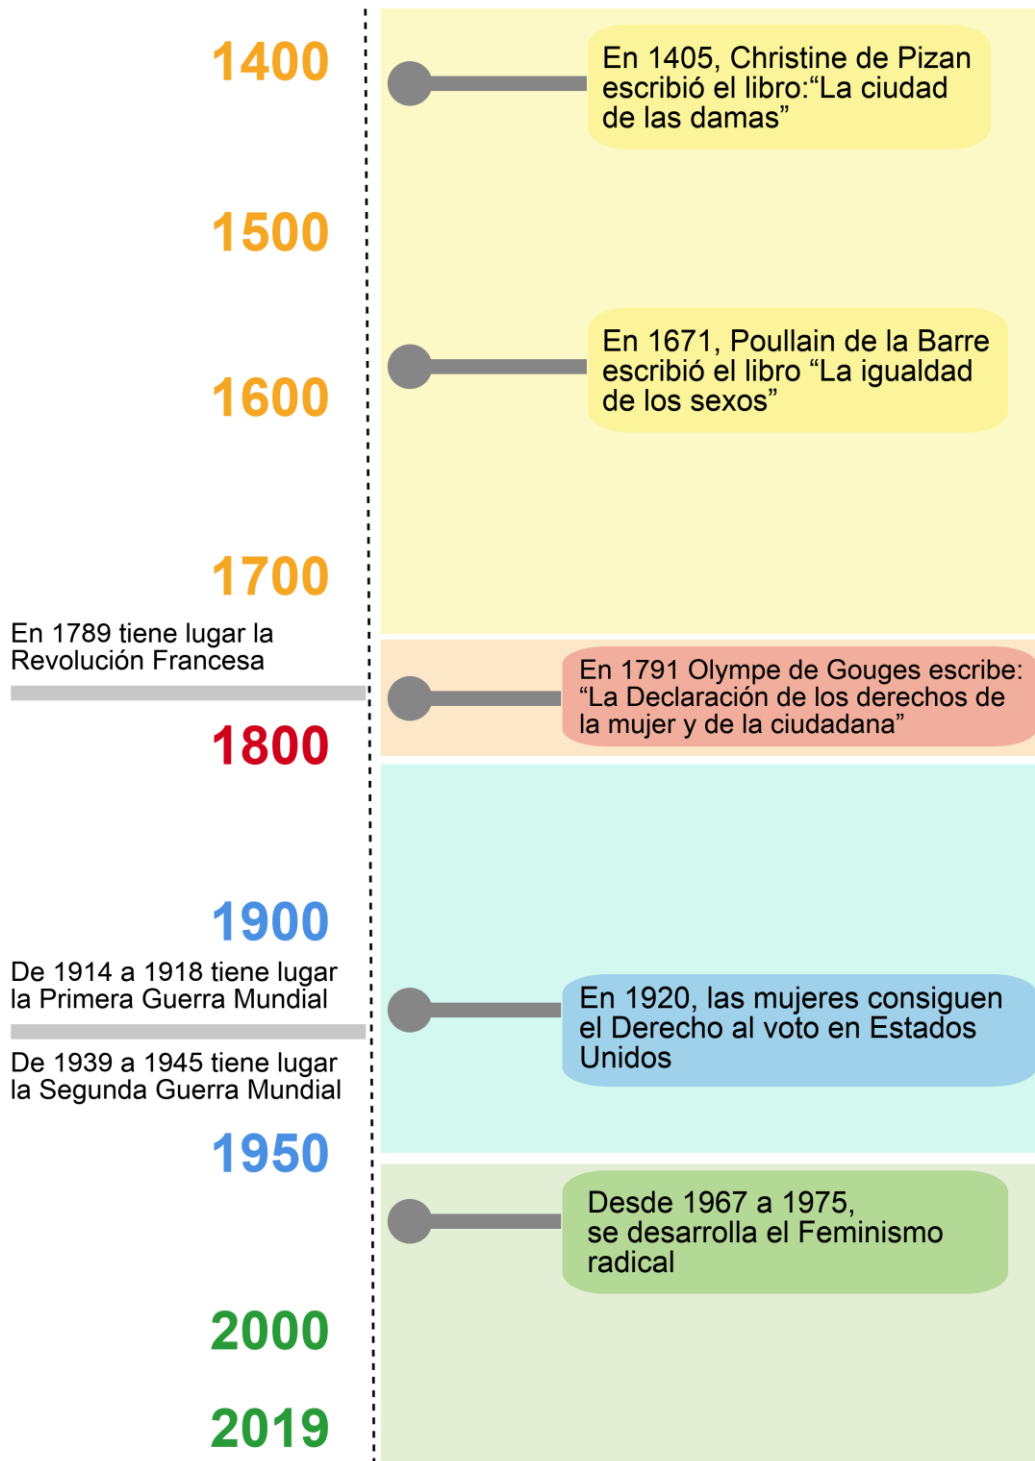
1400

En 1405, Christine de Pizan escribió el libro:“La ciudad de las damas”

1500

En 1671, Poullain de la Barre escribió el libro “La igualdad de los sexos”

1600

1700

En 1789 tiene lugar la Revolución Francesa

En 1791 Olympe de Gouges escribe: “La Declaración de los derechos de la mujer y de la ciudadana”

1800

1900

De 1914 a 1918 tiene lugar la Primera Guerra Mundial

En 1920, las mujeres consiguen el Derecho al voto en Estados Unidos

De 1939 a 1945 tiene lugar la Segunda Guerra Mundial

1950

Desde 1967 a 1975, se desarrolla el Feminismo radical

2000

2019